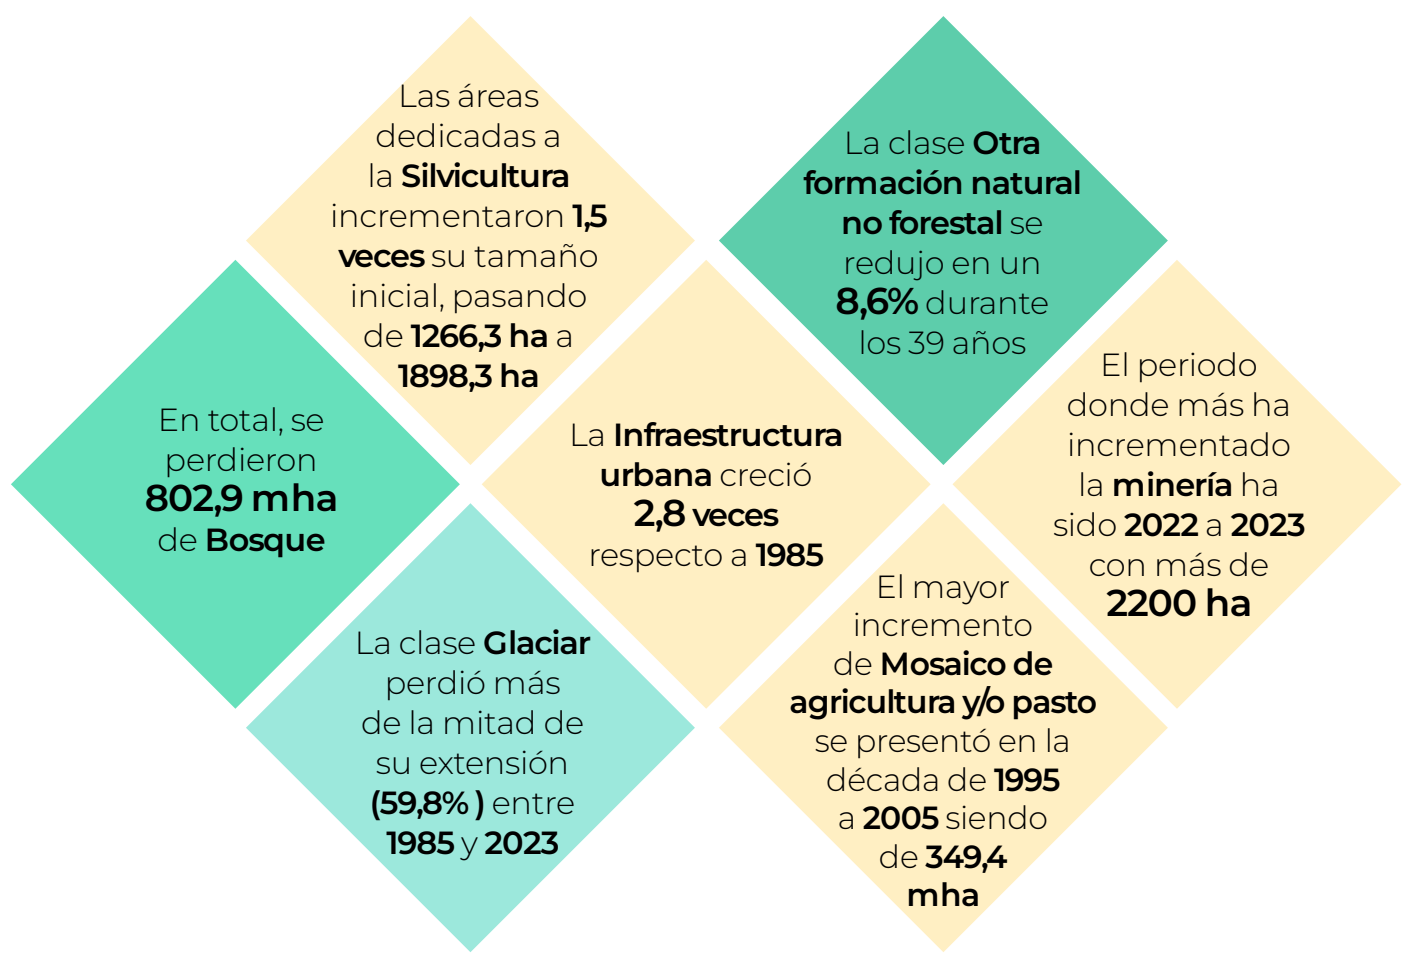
Las áreas dedicadas a la Silvicultura incrementaron 1,5 veces su tamaño inicial, pasando de 1266,3 ha a 1898,3 ha

La clase Otra formación natural no forestal se redujo en un 8,6% durante los 39 años

En total, se perdieron 802,9 mha de Bosque

La Infraestructura urbana creció 2,8 veces respecto a 1985

El periodo donde más ha incrementado la minería ha sido 2022 a 2023 con más de 2200 ha

La clase Glaciar perdió más de la mitad de su extensión (59,8% ) entre 1985 y 2023

El mayor incremento de Mosaico de agricultura y/o pasto se presentó en la década de 1995 a 2005 siendo de 349,4 mha